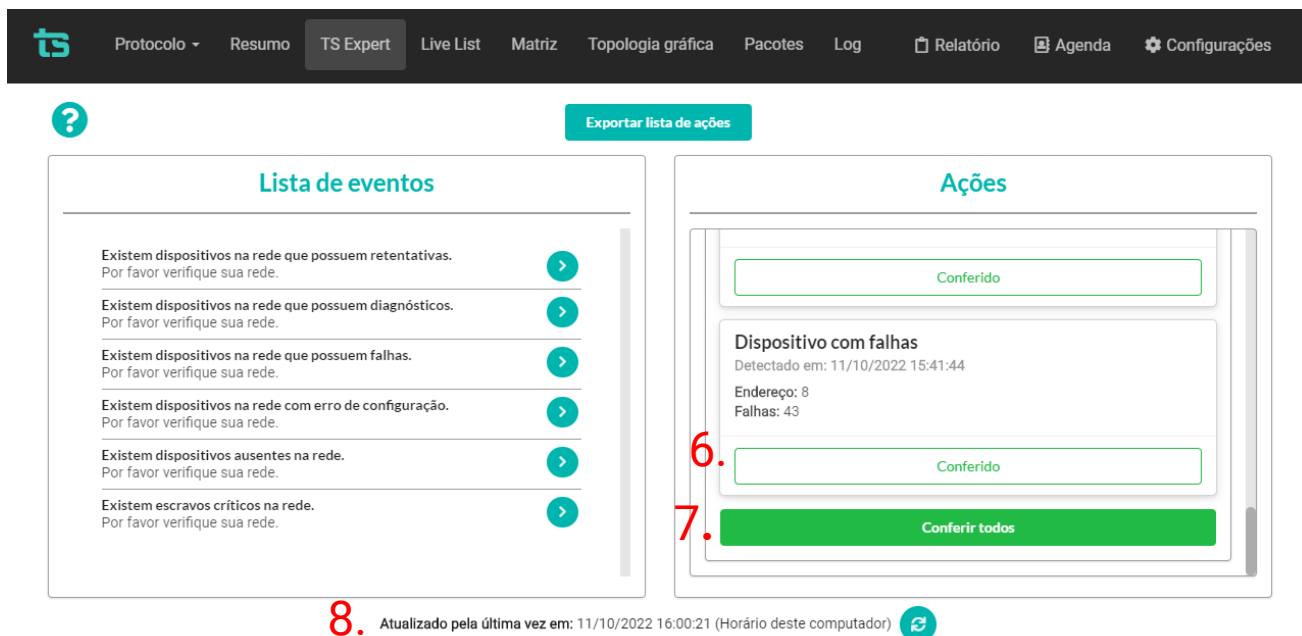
ts Protocolo ▾ Resumo TS Expert Live List Matriz Topologia gráfica Pacotes Log Relatório Agenda Configurações

?

Exportar lista de ações

Lista de eventos

Existem dispositivos na rede que possuem retentativas.
Por favor verifique sua rede.

Existem dispositivos na rede que possuem diagnósticos.
Por favor verifique sua rede.

Existem dispositivos na rede que possuem falhas.
Por favor verifique sua rede.

Existem dispositivos na rede com erro de configuração.
Por favor verifique sua rede.

Existem dispositivos ausentes na rede.
Por favor verifique sua rede.

Existem escravos críticos na rede.
Por favor verifique sua rede.

Ações

Conferido

Dispositivo com falhas
Detectado em: 11/10/2022 15:41:44

Endereço: 8
Falhas: 43

6.

Conferido

7.

Conferir todos

8. Atualizado pela última vez em: 11/10/2022 16:00:21 (Horário deste computador)